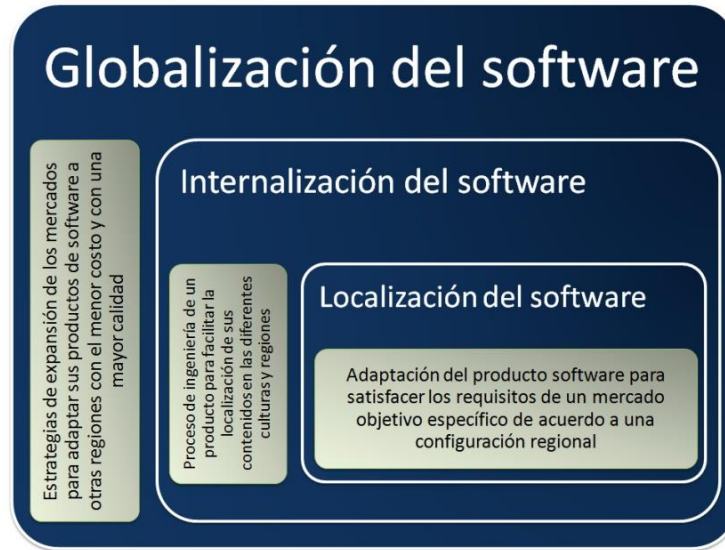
Globalización del software

Estrategias de expansión de los mercados para adaptar sus productos de software a otras regiones con el menor costo y con una mayor calidad

Internalización del software

Proceso de ingeniería de un producto para facilitar la localización de sus contenidos en las diferentes culturas y regiones

Localización del software

Adaptación del producto software para satisfacer los requisitos de un mercado objetivo específico de acuerdo a una configuración regional